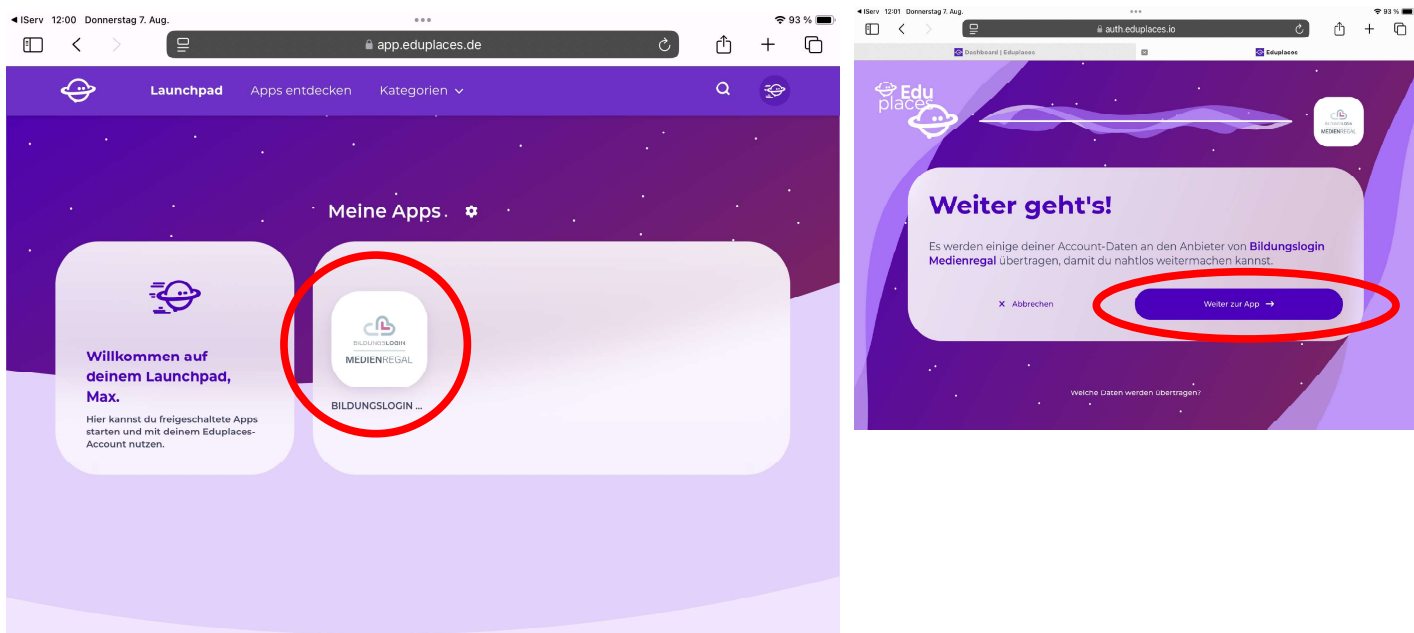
◀ IServ 12:00 Donnerstag 7. Aug.

93 %

app.eduplaces.de

Launchpad Apps entdecken Kategorien

Meine Apps

Willkommen auf deinem Launchpad, Max.

Hier kannst du freigeschaltete Apps starten und mit deinem Eduplaces-Account nutzen.

BILDUNGSLOGIN
MEDIENREGAL

BILDUNGSLOGIN ...

◀ IServ 12:01 Donnerstag 7. Aug.

93 %

auth.eduplaces.io

Dashboard | Eduplaces

Eduplaces

Edu places

BILDUNGSLOGIN
MEDIENREGAL

Weiter geht's!

Es werden einige deiner Account-Daten an den Anbieter von **Bildungslogin Medienregal** übertragen, damit du nahtlos weitermachen kannst.

× Abbrechen

Weiter zur App →

Welche Daten werden übertragen?